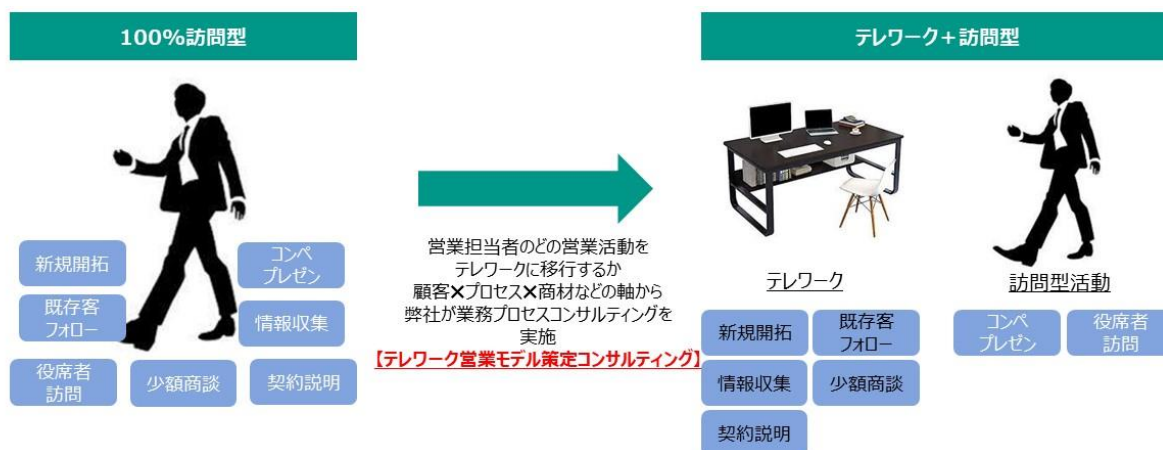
100%訪問型

新規開拓

コンペ
プレゼン

既存客
フォロー

情報収集

役席者
訪問

少額商談

契約説明

営業担当者のどの営業活動をテレワークに移行するか
顧客✕プロセス✕商材などの軸から
弊社が業務プロセスコンサルティングを実施
【テレワーク営業モデル策定コンサルティング】

テレワーク＋訪問型

テレワーク

新規開拓

既存客
フォロー

情報収集

少額商談

契約説明

訪問型活動

コンペ
プレゼン

役席者
訪問